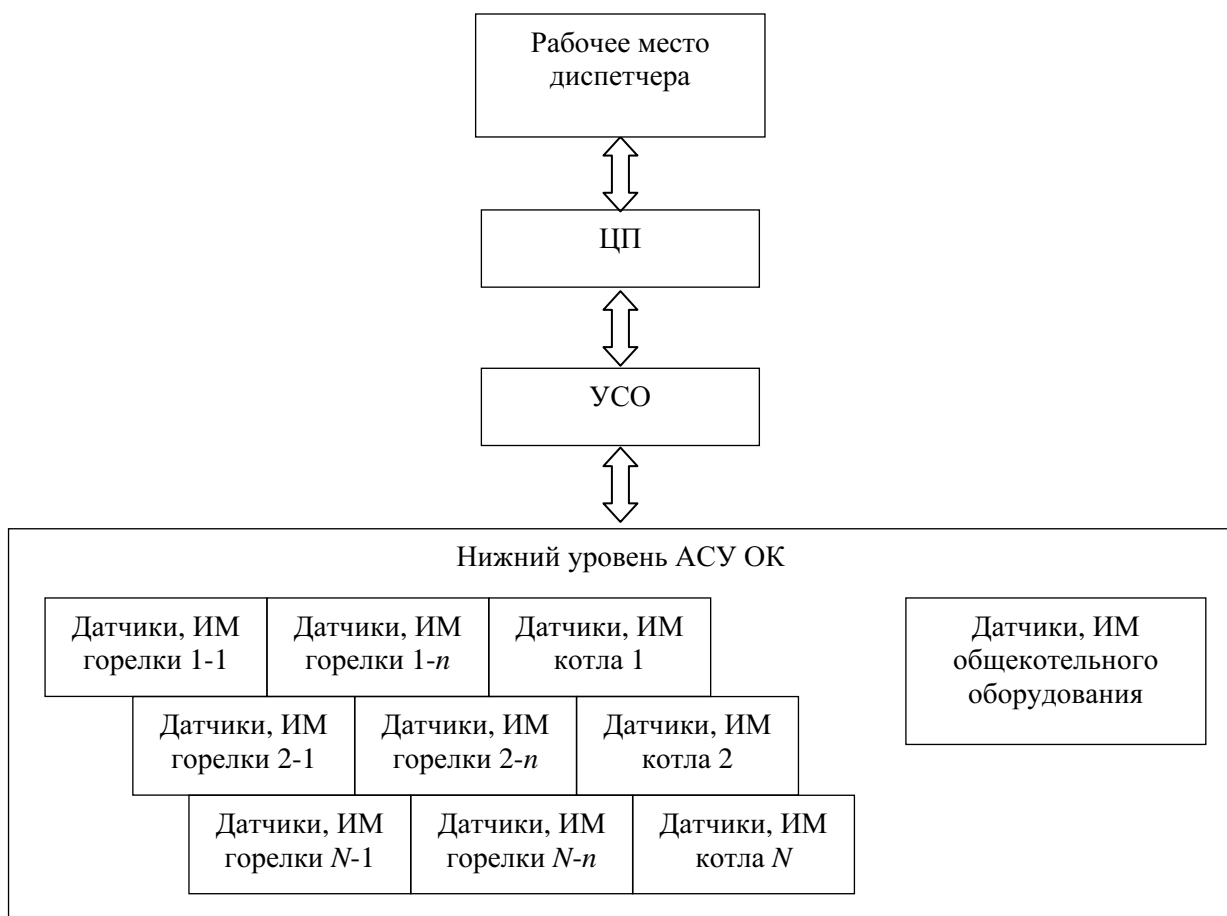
Рабочее место диспетчера

ЦП

УСО

Нижний уровень АСУ ОК

Датчики, ИМ горелки 1-1

Датчики, ИМ горелки 1-$n$

Датчики, ИМ котла 1

Датчики, ИМ общекотельного оборудования

Датчики, ИМ горелки 2-1

Датчики, ИМ горелки 2-$n$

Датчики, ИМ котла 2

Датчики, ИМ горелки $N$-1

Датчики, ИМ горелки $N$-$n$

Датчики, ИМ котла $N$